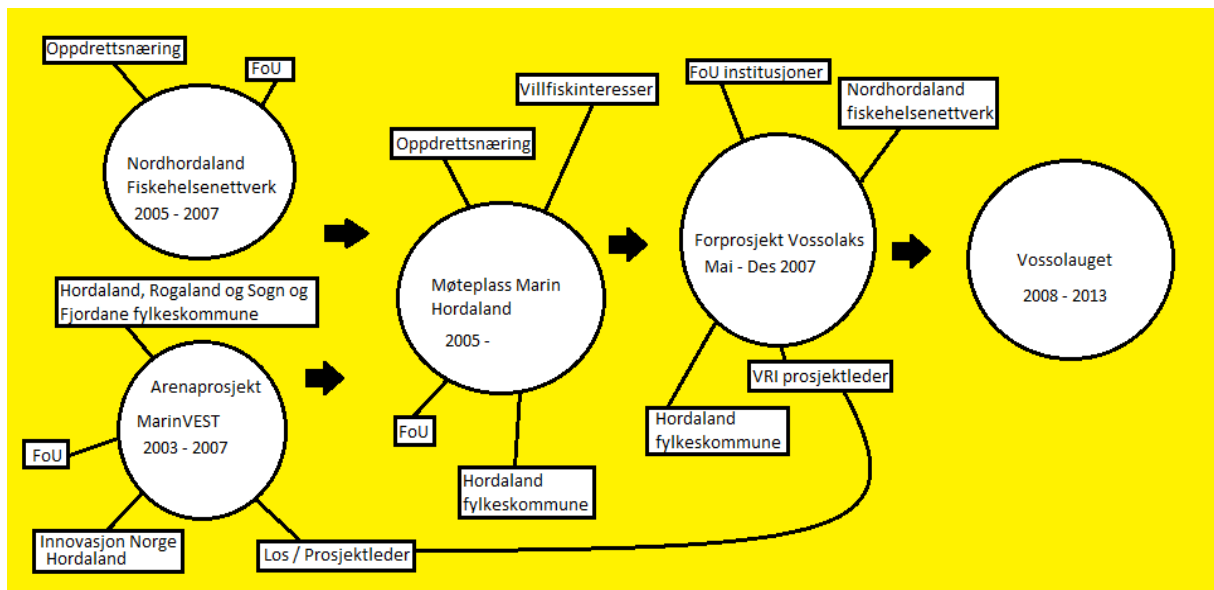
Oppdrettsnæring

FoU

Nordhordaland Fiskehelsenettverk 2005 - 2007

Hordaland, Rogaland og Sogn og Fjordane fylkeskommune

Arenaprosjekt MarinVEST 2003 - 2007

FoU

Innovasjon Norge Hordaland

Los / Prosjektleder

Villfiskinteresser

Oppdrettsnæring

Møteplass Marin Hordaland 2005 -

FoU

Hordaland fylkeskommune

FoU institusjoner

Nordhordaland fiskehelsenettverk

Forprosjekt Vossolaks Mai - Des 2007

VRI prosjektleder

Hordaland fylkeskommune

Vossolauget 2008 - 2013